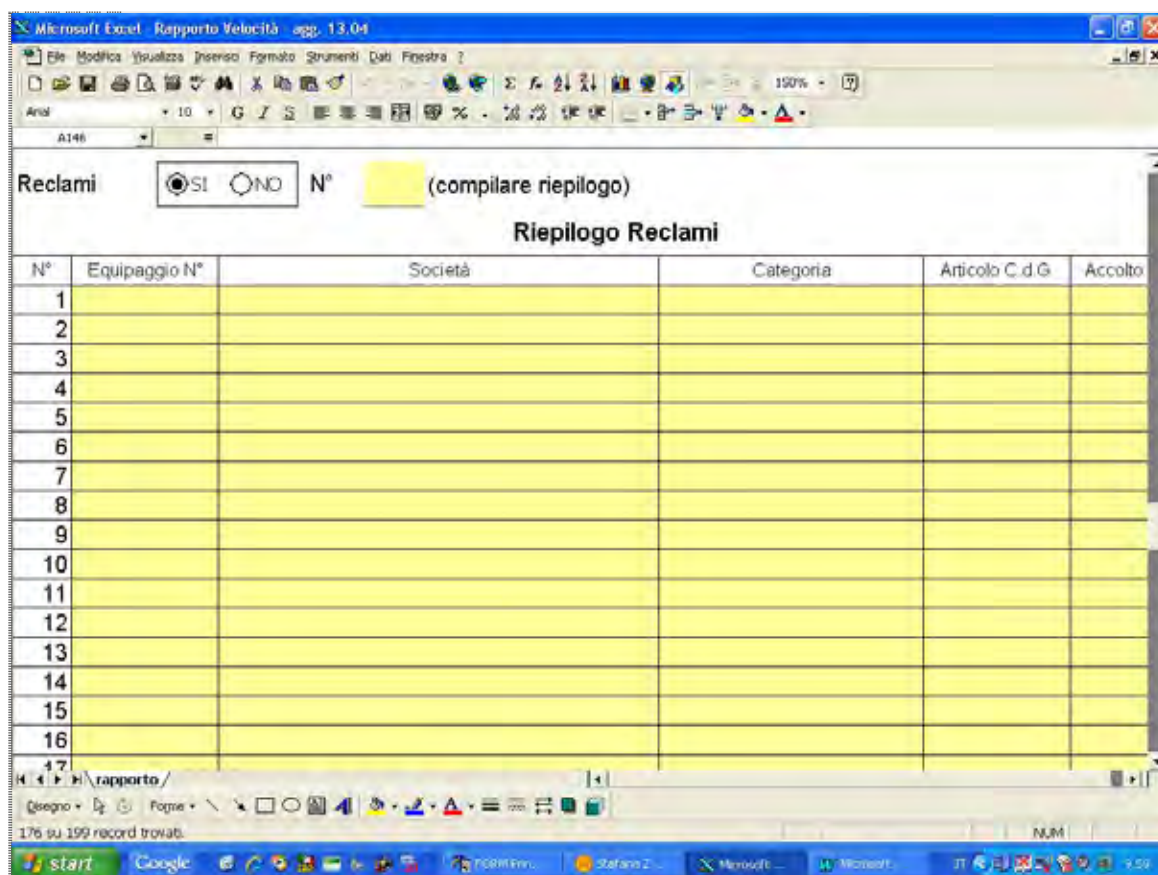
Microsoft Excel - Rapporto Velocità - agg. 13.04

File Modifica Visualizza Inserisci Formato Strumenti Dati Finestra ?

150%

Arial 10 G C S

A146

Reclami SI NO N° (compilare riepilogo)

Riepilogo Reclami

| N° | Equipaggio N° | Società | Categoria | Articolo C.d.G. | Accolto |
|---|---|---|---|---|---|
| 1 | | | | | |
| 2 | | | | | |
| 3 | | | | | |
| 4 | | | | | |
| 5 | | | | | |
| 6 | | | | | |
| 7 | | | | | |
| 8 | | | | | |
| 9 | | | | | |
| 10 | | | | | |
| 11 | | | | | |
| 12 | | | | | |
| 13 | | | | | |
| 14 | | | | | |
| 15 | | | | | |
| 16 | | | | | |
| 17 | | | | | |

rapporto

Disegno Forme

176 su 199 record trovati.

NUM

start Google FORM Prov... Stefano Z... Microsoft ... Microsoft

IT 9.59